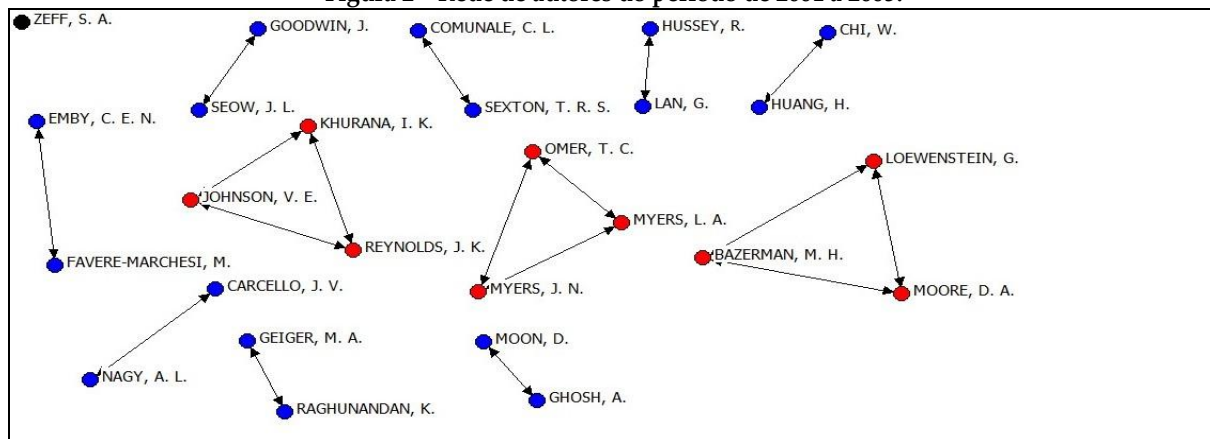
Figura 2 - Rede de autores do período de 2001 a 2005.

ZEFF, S. A.
GOODWIN, J.
COMUNALE, C. L.
HUSSEY, R.
CHI, W.
SEOW, J. L.
SEXTON, T. R. S.
LAN, G.
HUANG, H.
EMBY, C. E. N.
KHURANA, I. K.
OMER, T. C.
LOEWENSTEIN, G.
JOHNSON, V. E.
MYERS, L. A.
REYNOLDS, J. K.
BAZERMAN, M. H.
FAVERE-MARCHESI, M.
MYERS, J. N.
MOORE, D. A.
CARCELLO, J. V.
GEIGER, M. A.
MOON, D.
NAGY, A. L.
RAGHUNANDAN, K.
GHOSH, A.